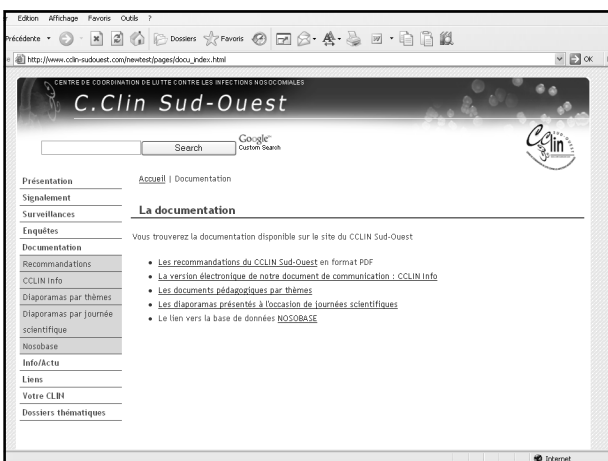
r Edition Affichage Favoris Outils ?

Précédente Dossiers Favoris

http://www.cclin-sudouest.com/newtest/pages/docu_index.html OK

CENTRE DE COORDINATION DE LUTTE CONTRE LES INFECTIONS NOSOCOMIALES

C.Clin Sud-Ouest

Search Google Custom Search

Cclin Sud-Ouest

Présentation
Signalement
Surveillances
Enquêtes
Documentation
Recommandations
CCLIN Info
Diaporamas par thèmes
Diaporamas par journée scientifique
Nosobase
Info/Actu
Liens
Votre CLIN
Dossiers thématiques

Accueil | Documentation

La documentation

Vous trouverez la documentation disponible sur le site du CCLIN Sud-Ouest

• Les recommandations du CCLIN Sud-Ouest en format PDF
• La version électronique de notre document de communication : CCLIN Info
• Les documents pédagogiques par thèmes
• Les diaporamas présentés à l'occasion de journées scientifiques
• Le lien vers la base de données NOSOBASE

Internet